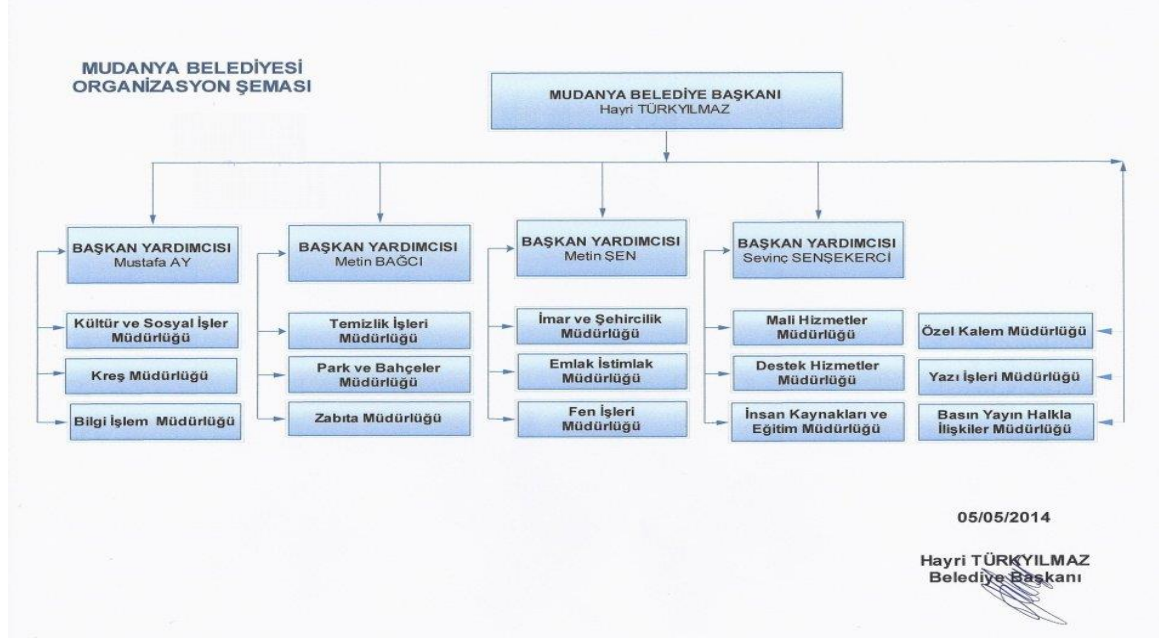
MUDANYA BELEDİYESİ
ORGANİZASYON ŞEMASI

MUDANYA BELEDİYE BAŞKANI
Hayri TÜRKYILMAZ

BAŞKAN YARDIMCISI
Mustafa AY

Kültür ve Sosyal İşler Müdürlüğü

Kreş Müdürlüğü

Bilgi İşlem Müdürlüğü

BAŞKAN YARDIMCISI
Metin BAĞCI

Temizlik İşleri Müdürlüğü

Park ve Bahçeler Müdürlüğü

Zabıta Müdürlüğü

BAŞKAN YARDIMCISI
Metin ŞEN

İmar ve Şehircilik Müdürlüğü

Emlak İstimlak Müdürlüğü

Fen İşleri Müdürlüğü

BAŞKAN YARDIMCISI
Sevinç SENŞEKERCİ

Mali Hizmetler Müdürlüğü

Destek Hizmetler Müdürlüğü

İnsan Kaynakları ve Eğitim Müdürlüğü

Özel Kalem Müdürlüğü

Yazı İşleri Müdürlüğü

Basın Yayın Halkla İlişkiler Müdürlüğü

05/05/2014

Hayri TÜRKYILMAZ
Belediye Başkanı